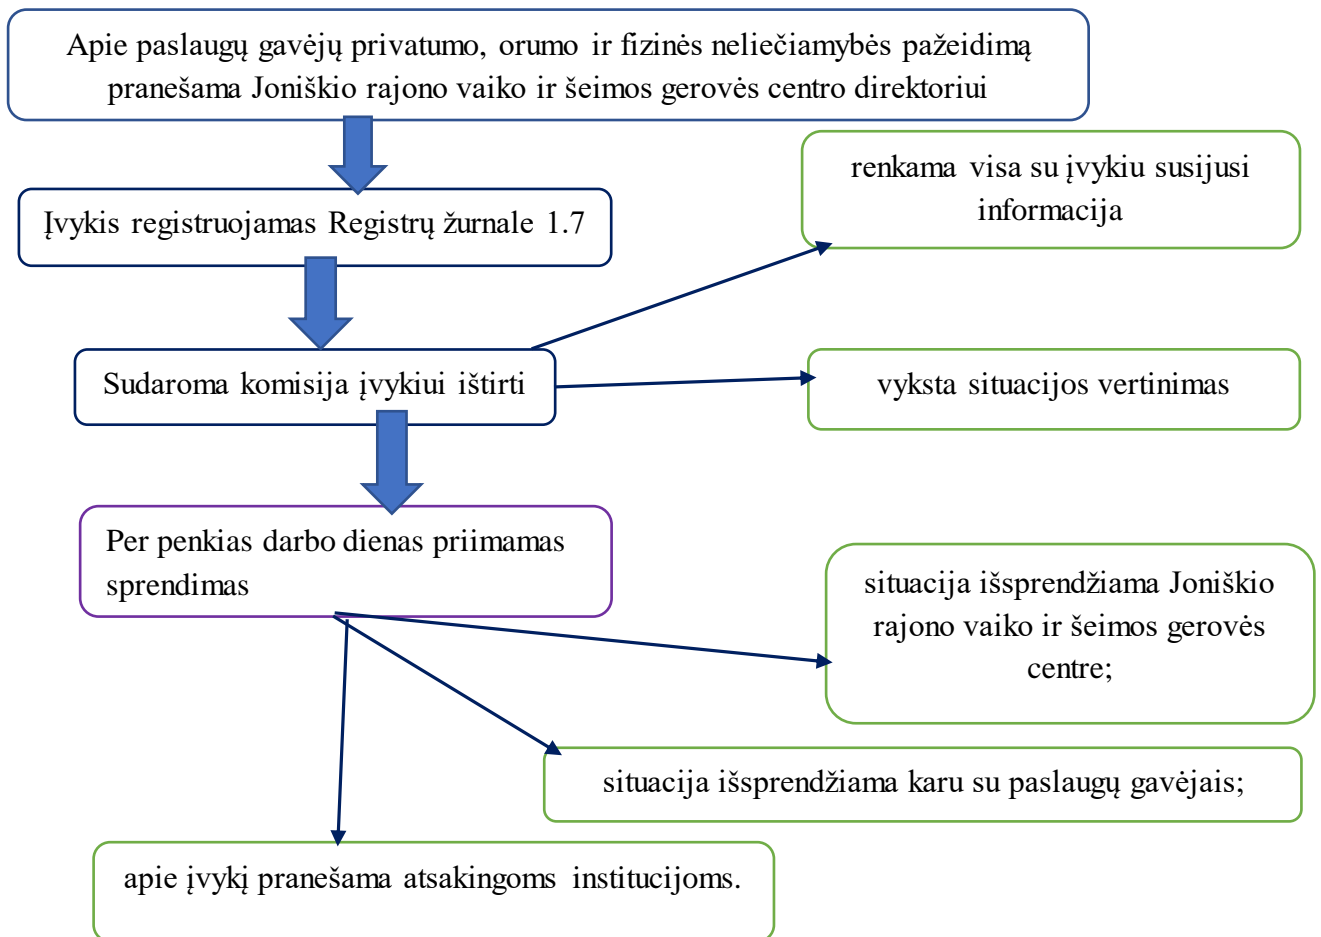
Apie paslaugų gavėjų privatumo, orumo ir fizinės neliečiamybės pažeidimą pranešama Joniškio rajono vaiko ir šeimos gerovės centro direktoriui

Įvykis registruojamas Registrų žurnale 1.7

renkama visa su įvykiu susijusi informacija

Sudaroma komisija įvykiui ištirti

vyksta situacijos vertinimas

Per penkias darbo dienas priimamas sprendimas

situacija išsprendžiama Joniškio rajono vaiko ir šeimos gerovės centre;

situacija išsprendžiama karu su paslaugų gavėjais;

apie įvykį pranešama atsakingoms institucijoms.